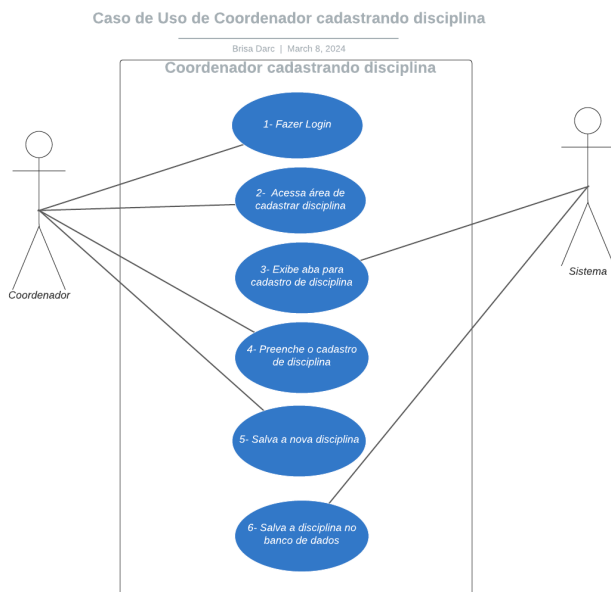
Caso de Uso de Coordenador cadastrando disciplina

Brisa Darc | March 8, 2024

Coordenador cadastrando disciplina

1- Fazer Login

2- Acessa área de cadastrar disciplina

3- Exibe aba para cadastro de disciplina

4- Preenche o cadastro de disciplina

5- Salva a nova disciplina

6- Salva a disciplina no banco de dados

Coordenador

Sistema